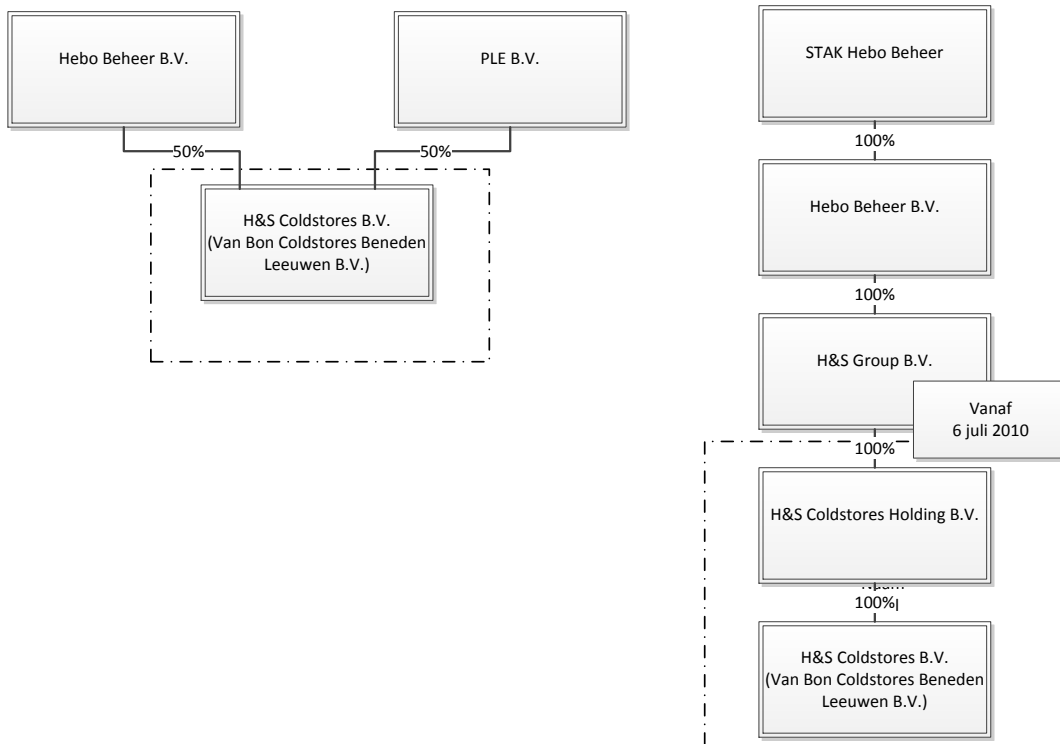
Hebo Beheer B.V.

PLE B.V.

50%

50%

H&S Coldstores B.V. (Van Bon Coldstores Beneden Leeuwen B.V.)

STAK Hebo Beheer

100%

Hebo Beheer B.V.

100%

H&S Group B.V.

Vanaf 6 juli 2010

100%

H&S Coldstores Holding B.V.

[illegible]

100%

H&S Coldstores B.V. (Van Bon Coldstores Beneden Leeuwen B.V.)